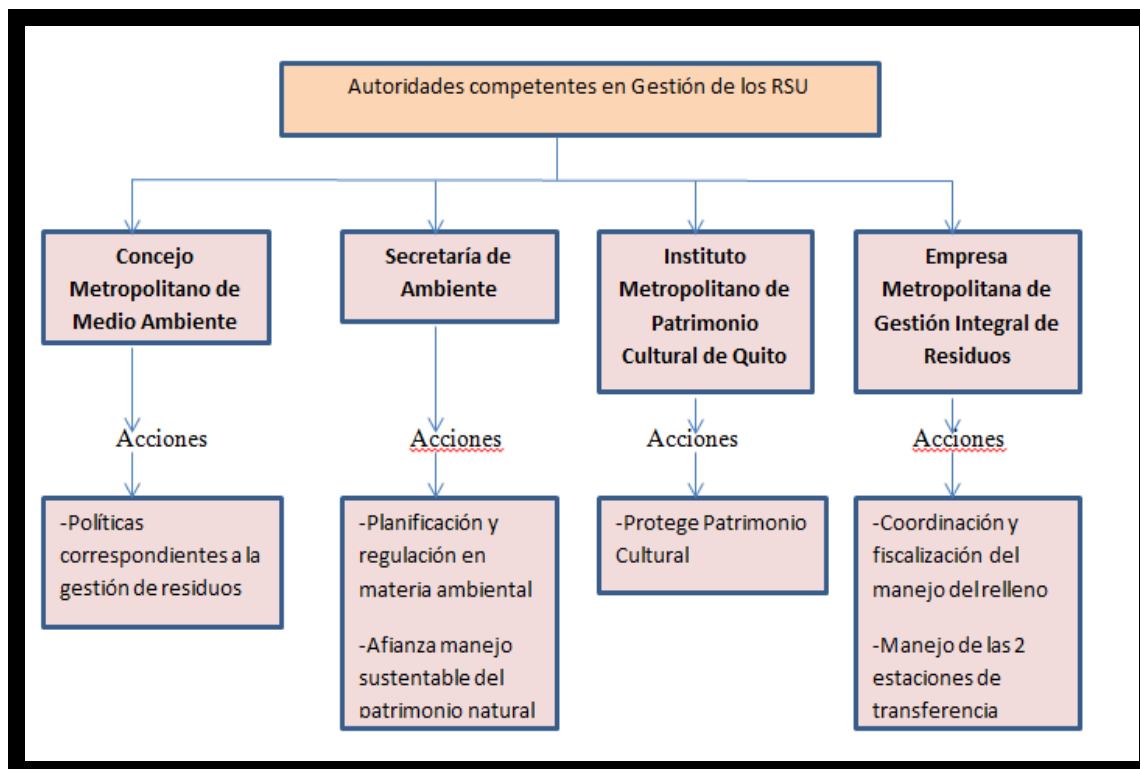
Autoridades competentes en Gestión de los RSU

Concejo Metropolitano de Medio Ambiente

Acciones

-Políticas correspondientes a la gestión de residuos

Secretaría de Ambiente

Acciones

-Planificación y regulación en materia ambiental

-Afianza manejo sustentable del patrimonio natural

Instituto Metropolitano de Patrimonio Cultural de Quito

Acciones

-Protege Patrimonio Cultural

Empresa Metropolitana de Gestión Integral de Residuos

Acciones

-Coordinación y fiscalización del manejo del relleno

-Manejo de las 2 estaciones de transferencia